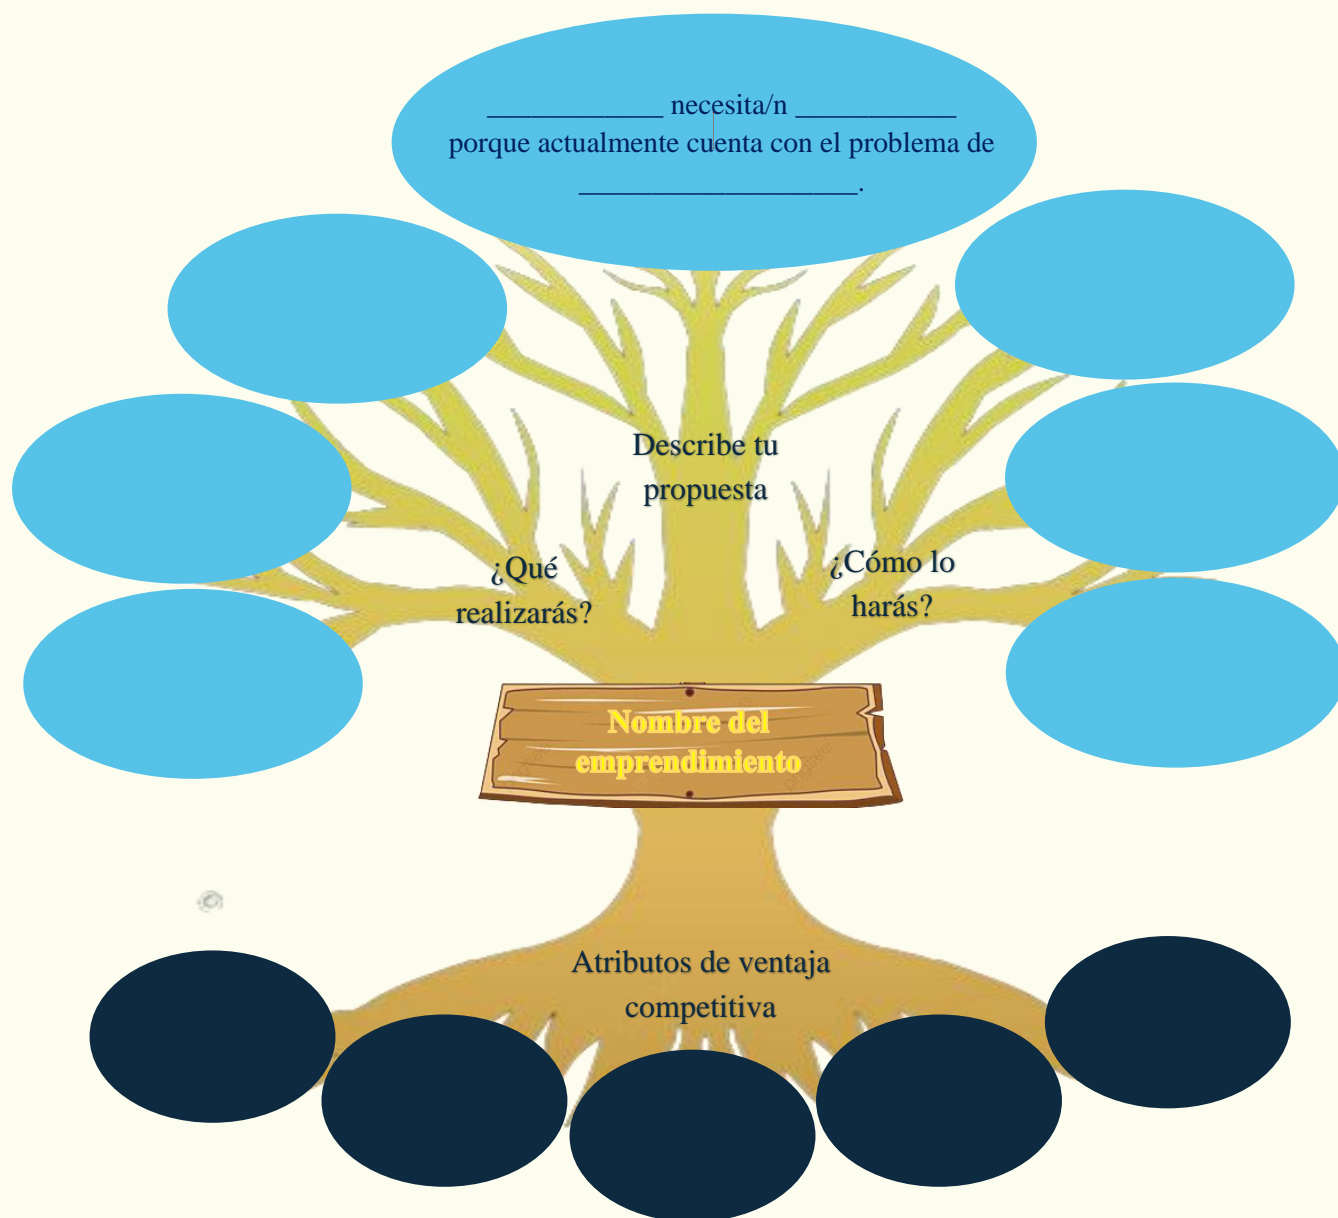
___________ necesita/n __________ porque actualmente cuenta con el problema de __________________.

Describe tu propuesta

¿Qué realizarás?

¿Cómo lo harás?

Nombre del emprendimiento

Atributos de ventaja competitiva